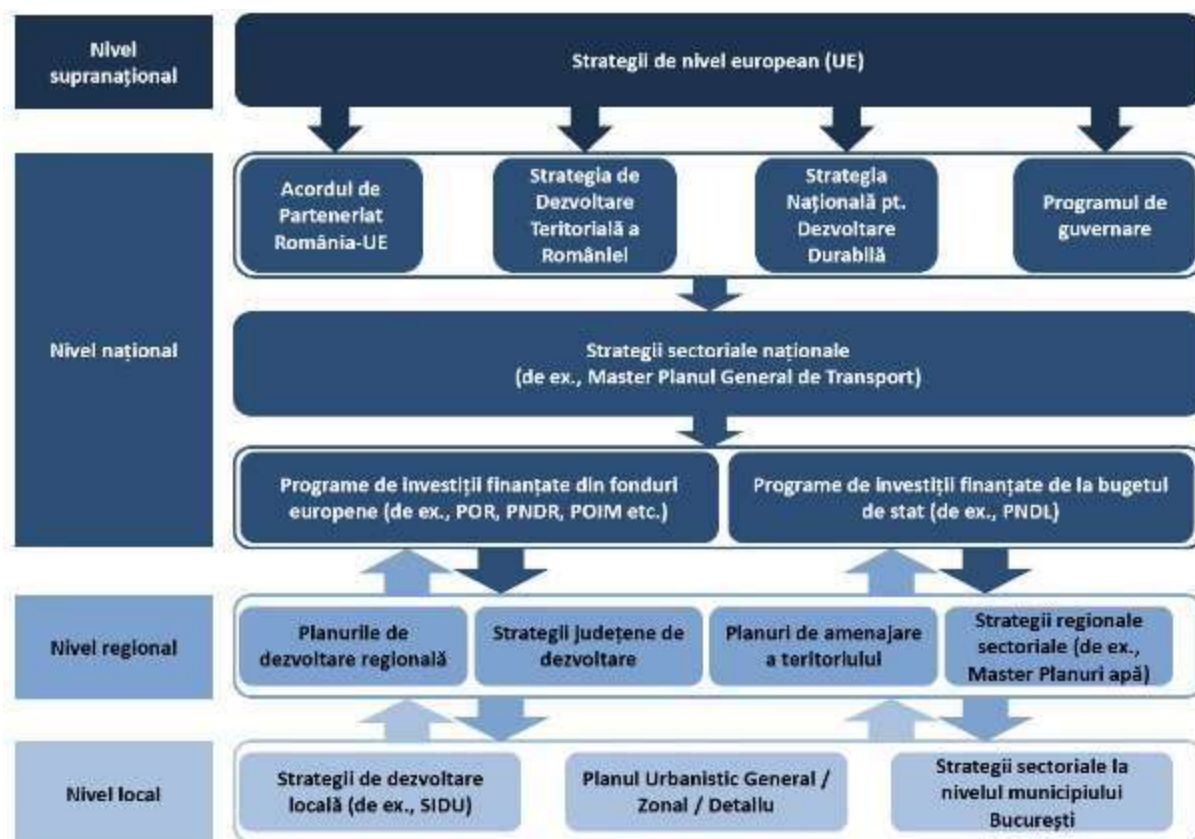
Nivel supranațional

Strategii de nivel european (UE)

Nivel național

Acordul de Parteneriat România-UE

Strategia de Dezvoltare Teritorială a României

Strategia Națională pt. Dezvoltare Durabilă

Programul de guvernare

Strategii sectoriale naționale (de ex., Master Planul General de Transport)

Programe de investiții finanțate din fonduri europene (de ex., POR, PNDR, POIM etc.)

Programe de investiții finanțate de la bugetul de stat (de ex., PNDL)

Nivel regional

Planurile de dezvoltare regională

Strategii județene de dezvoltare

Planuri de amenajare a teritoriului

Strategii regionale sectoriale (de ex., Master Planuri apă)

Nivel local

Strategii de dezvoltare locală (de ex., SIDU)

Planul Urbanistic General / Zonal / Detaliu

Strategii sectoriale la nivelul municipiului București